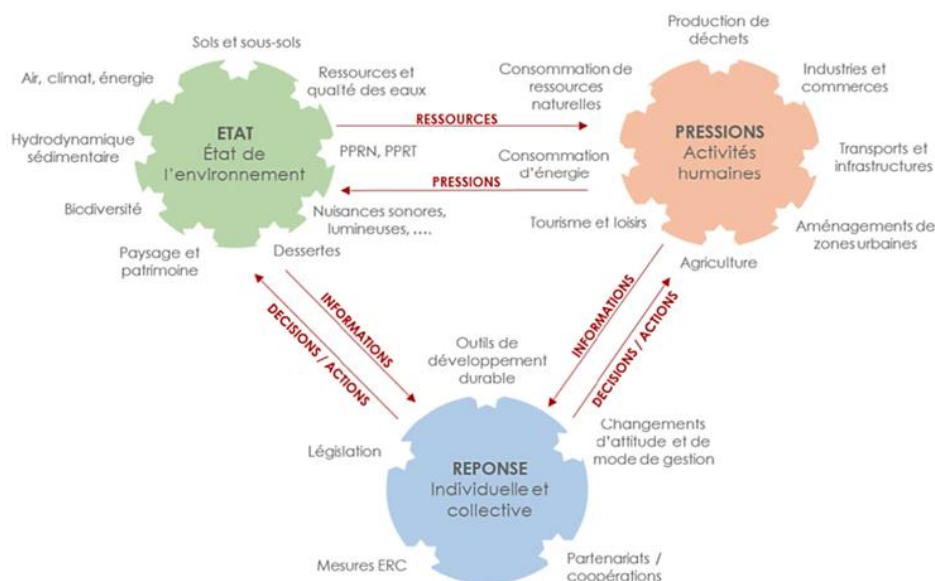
Sols et sous-sols

Air, climat, énergie

Ressources et qualité des eaux

Hydrodynamique sédimentaire

ETAT
État de l'environnement

PPRN, PPRT

Biodiversité

Nuisances sonores, lumineuses, ….

Paysage et patrimoine

Dessertes

RESSOURCES

PRESSIONS

Production de déchets

Consommation de ressources naturelles

Industries et commerces

PRESSIONS
Activités humaines

Transports et infrastructures

Consommation d'énergie

Tourisme et loisirs

Aménagements de zones urbaines

Agriculture

INFORMATIONS

DECISIONS / ACTIONS

INFORMATIONS

DECISIONS / ACTIONS

Outils de développement durable

Changements d'attitude et de mode de gestion

Législation

REPONSE
Individuelle et collective

Mesures ERC

Partenariats / coopérations